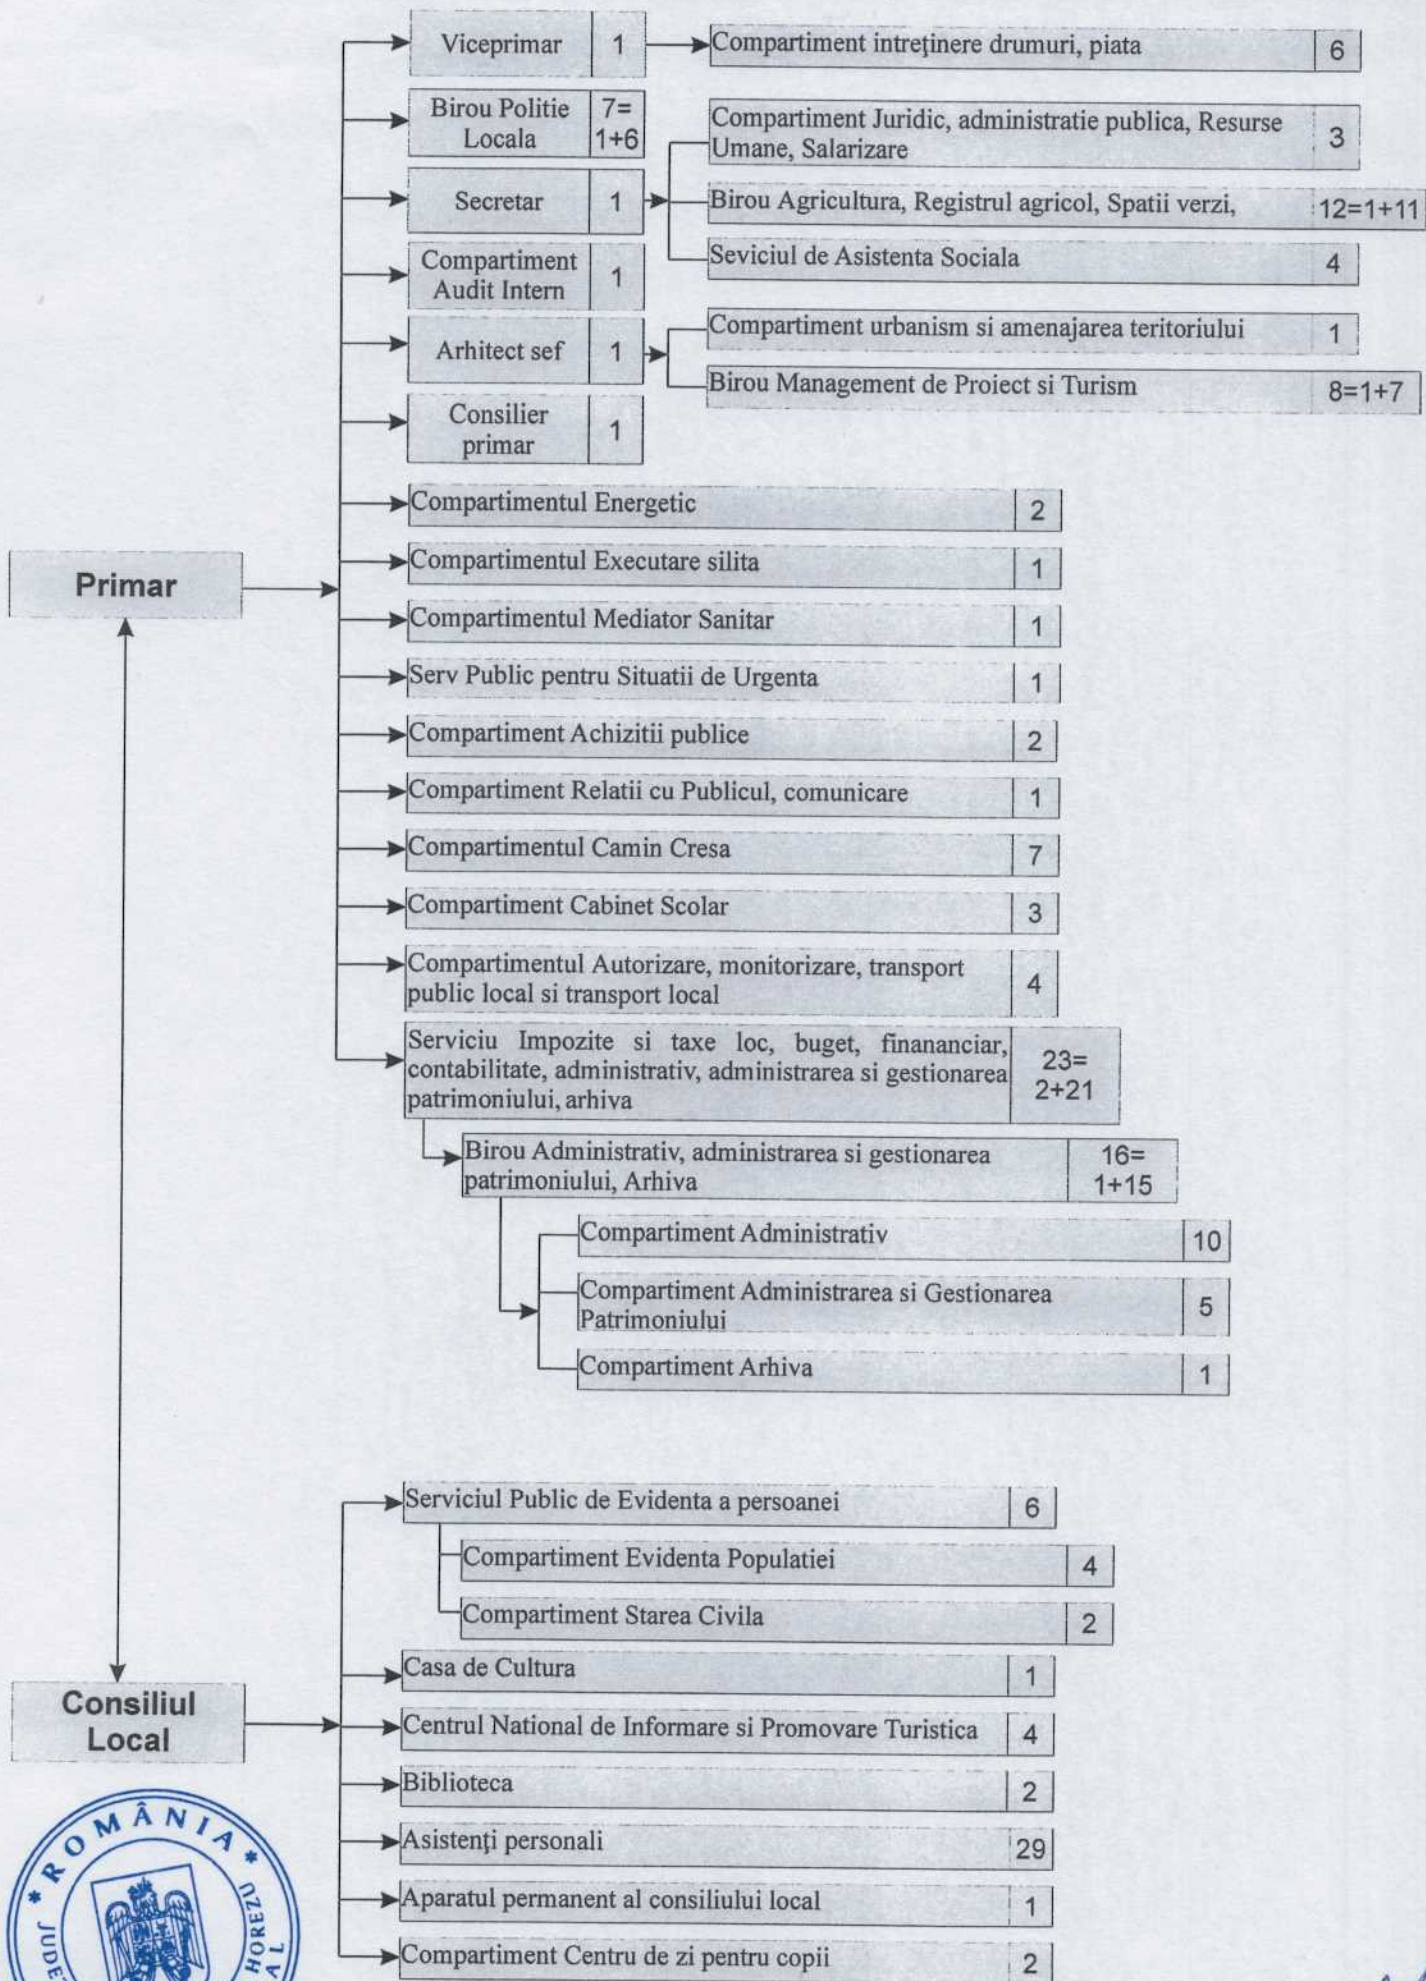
Viceprimar 1
Compartiment intreţinere drumuri, piata 6
Birou Politie Locala 7= 1+6
Compartiment Juridic, administratie publica, Resurse Umane, Salarizare 3
Secretar 1
Birou Agricultura, Registrul agricol, Spatii verzi, 12=1+11
Seviciul de Asistenta Sociala 4
Compartiment Audit Intern 1
Compartiment urbanism si amenajarea teritoriului 1
Arhitect sef 1
Birou Management de Proiect si Turism 8=1+7
Consilier primar 1
Compartimentul Energetic 2
Primar
Compartimentul Executare silita 1
Compartimentul Mediator Sanitar 1
Serv Public pentru Situatii de Urgenta 1
Compartiment Achizitii publice 2
Compartiment Relatii cu Publicul, comunicare 1
Compartimentul Camin Cresa 7
Compartiment Cabinet Scolar 3
Compartimentul Autorizare, monitorizare, transport public local si transport local 4
Serviciu Impozite si taxe loc, buget, finananciar, contabilitate, administrativ, administrarea si gestionarea patrimoniului, arhiva 23= 2+21
Birou Administrativ, administrarea si gestionarea patrimoniului, Arhiva 16= 1+15
Compartiment Administrativ 10
Compartiment Administrarea si Gestionarea Patrimoniului 5
Compartiment Arhiva 1
Serviciul Public de Evidenta a persoanei 6
Compartiment Evidenta Populatiei 4
Compartiment Starea Civila 2
Casa de Cultura 1
Consiliul Local
Centrul National de Informare si Promovare Turistica 4
Biblioteca 2
Asistenţi personali 29
Aparatul permanent al consiliului local 1
Compartiment Centru de zi pentru copii 2
ROMÂNIA JUDE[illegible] HOREZU AL